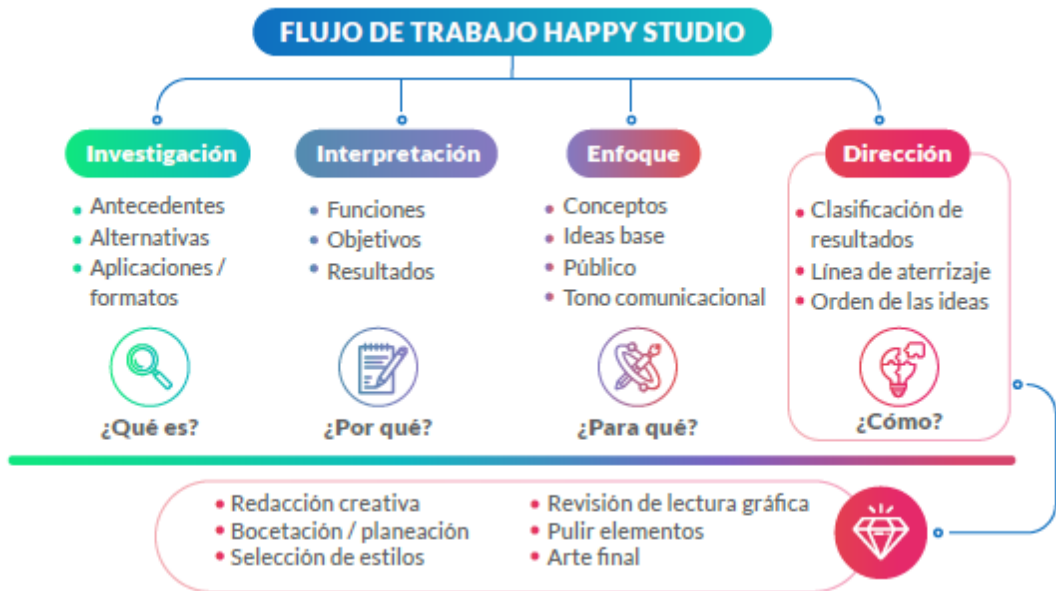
FLUJO DE TRABAJO HAPPY STUDIO

Investigación
- Antecedentes
- Alternativas
- Aplicaciones / formatos

¿Qué es?

Interpretación
- Funciones
- Objetivos
- Resultados

¿Por qué?

Enfoque
- Conceptos
- Ideas base
- Público
- Tono comunicacional

¿Para qué?

Dirección
- Clasificación de resultados
- Línea de aterrizaje
- Orden de las ideas

¿Cómo?

- Redacción creativa
- Bocetación / planeación
- Selección de estilos

- Revisión de lectura gráfica
- Pulir elementos
- Arte final